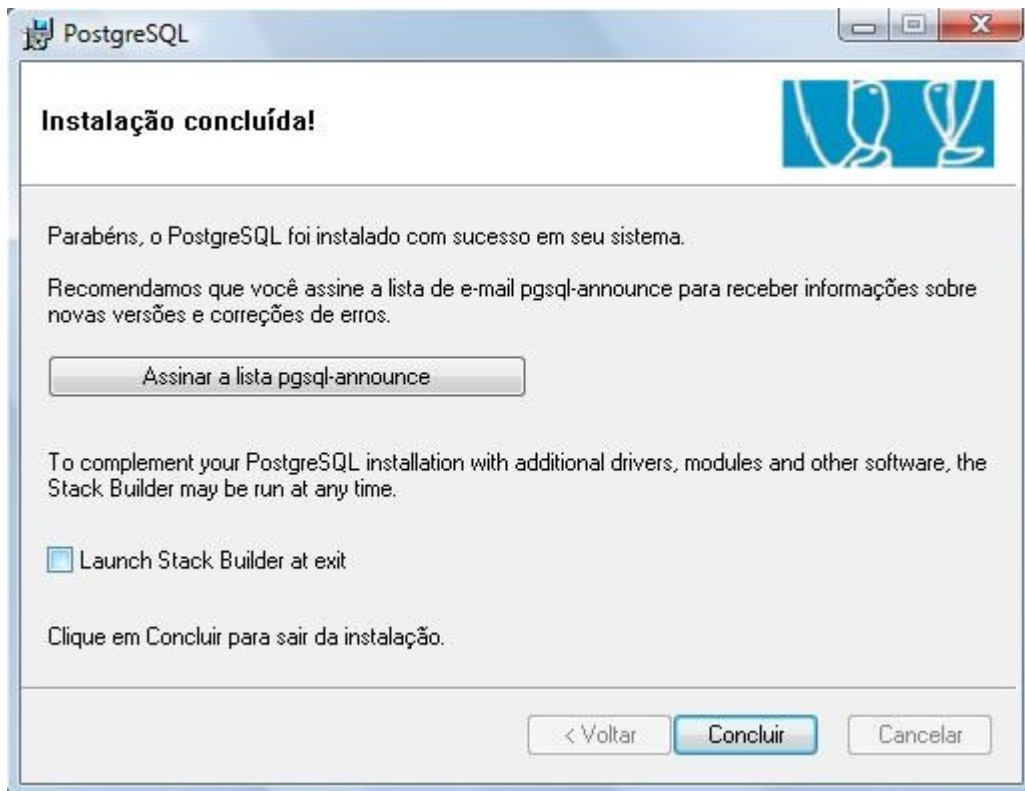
PostgreSQL

Instalação concluída!

Parabéns, o PostgreSQL foi instalado com sucesso em seu sistema.

Recomendamos que você assine a lista de e-mail pgsql-announce para receber informações sobre novas versões e correções de erros.

Assinar a lista pgsql-announce

To complement your PostgreSQL installation with additional drivers, modules and other software, the Stack Builder may be run at any time.

Launch Stack Builder at exit

Clique em Concluir para sair da instalação.

< Voltar
Concluir
Cancelar